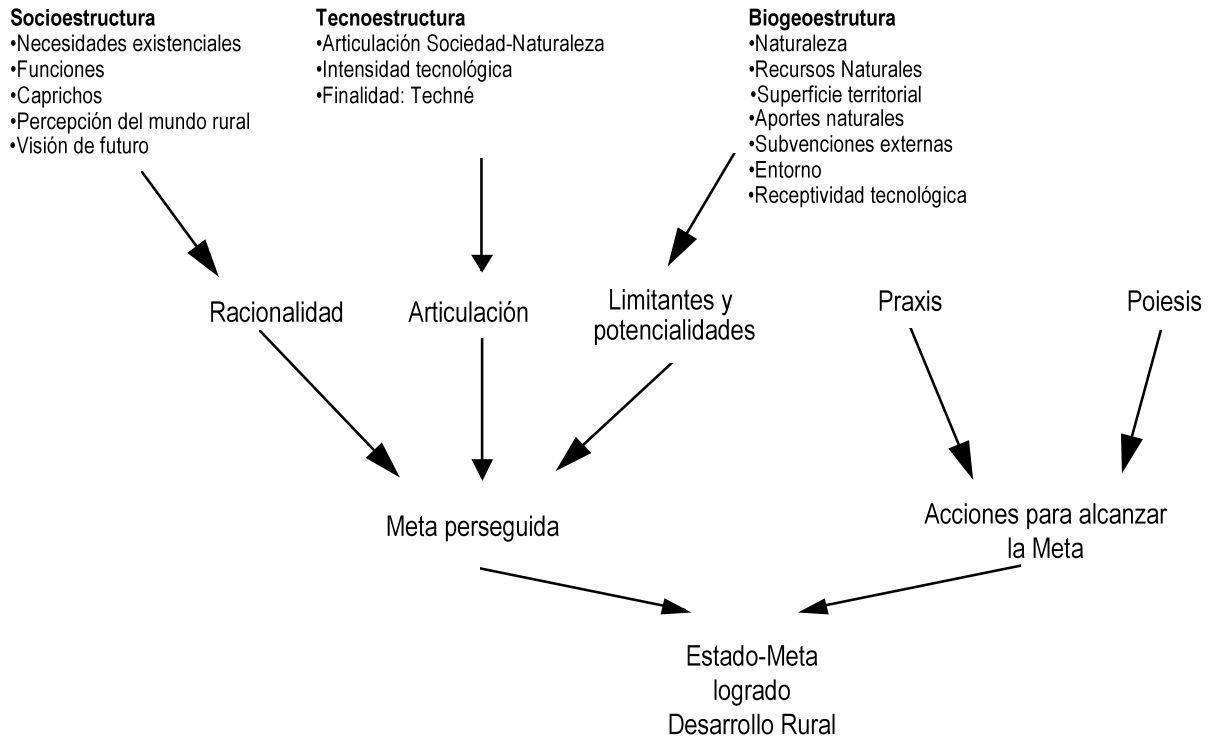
**Socioestructura**
•Necesidades existenciales
•Funciones
•Caprichos
•Percepción del mundo rural
•Visión de futuro

**Tecnoestructura**
•Articulación Sociedad-Naturaleza
•Intensidad tecnológica
•Finalidad: Techné

**Biogeoestrutura**
•Naturaleza
•Recursos Naturales
•Superficie territorial
•Aportes naturales
•Subvenciones externas
•Entorno
•Receptividad tecnológica

Racionalidad

Articulación

Limitantes y potencialidades

Praxis

Poiesis

Meta perseguida

Acciones para alcanzar la Meta

Estado-Meta logrado Desarrollo Rural